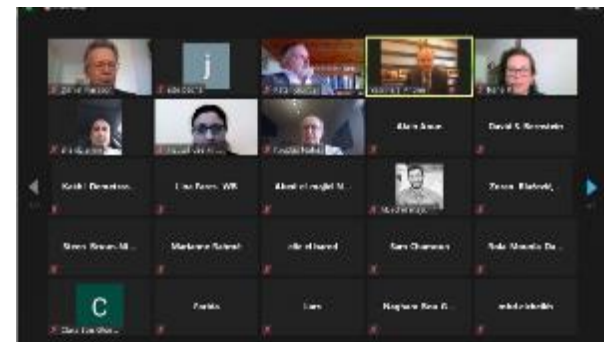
j

Alain Aoun

David S Bernstein

Keith I Donaldson

Lina Nasr, WR

Abdel elmagid M...

Zoran Blazevic

Steve Brown-M...

Marianne Saleeb

elie el haroni

Sam Chamoun

Sola Mounla Da...

C

Farida

Lara

Stephane Bou G...

nabila khalifa

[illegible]